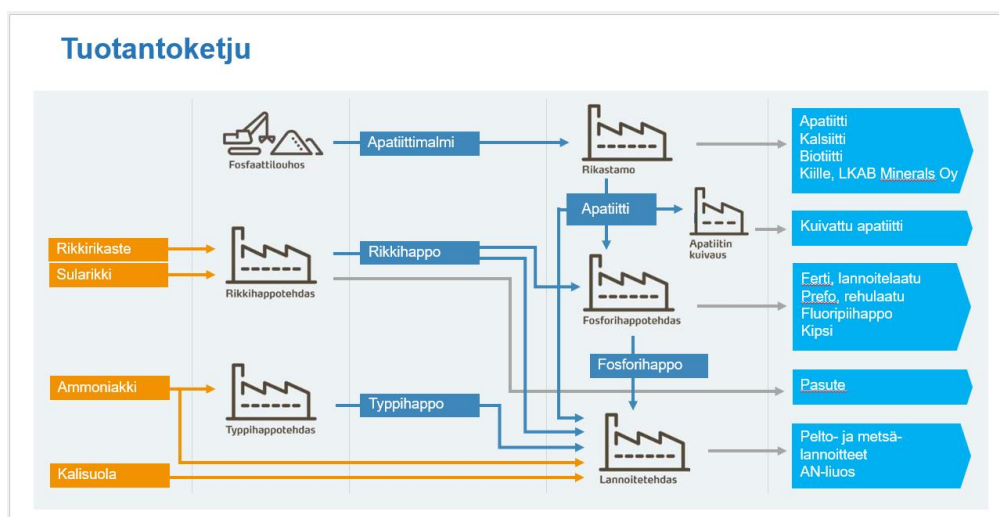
Tuotantoketju

Fosfaattilouhos

Apatiittimalmi

Rikastamo

Apatiitti
Kalsiitti
Biotiitti
Kiille, LKAB Minerals Oy

Apatiitti

Apatiitin kuivaus

Kuivattu apatiitti

Rikkirikaste

Sularikki

Rikkihappotehdas

Rikkihappo

Fosforihappotehdas

Ferti, lannoitelaatu
Prefo, rehulaatu
Fluoripiihappo
Kipsi

Fosforihappo

Ammoniakki

Typpihappotehdas

Typpihappo

Pasute

Kalisuola

Lannoitetehdas

Pelto- ja metsälannoitteet
AN-liuos